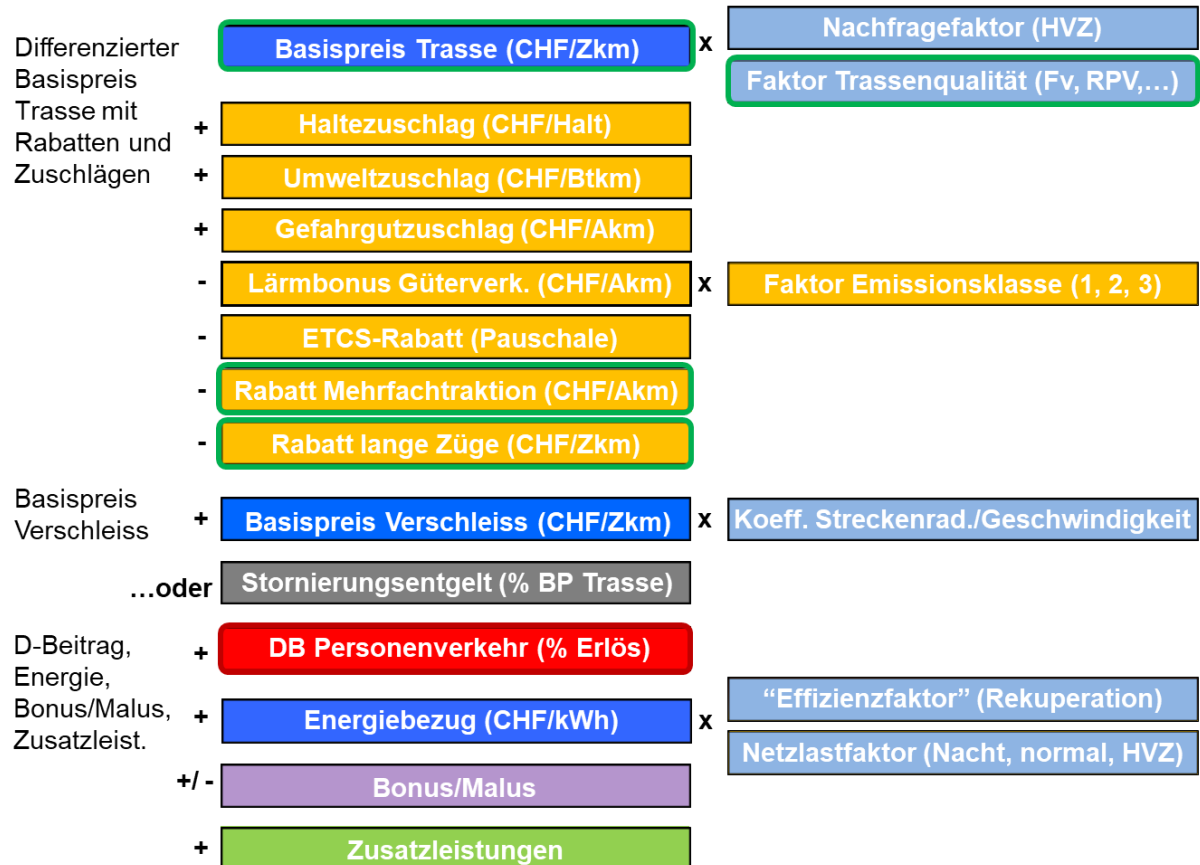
Differenzierter Basispreis Trasse mit Rabatten und Zuschlägen

Basispreis Trasse (CHF/Zkm)

x

Nachfragefaktor (HVZ)

Faktor Trassenqualität (Fv, RPV,…)

+ Haltezuschlag (CHF/Halt)

+ Umweltzuschlag (CHF/Btkm)

+ Gefahrgutzuschlag (CHF/Akm)

- Lärmbonus Güterverk. (CHF/Akm)

x

Faktor Emissionsklasse (1, 2, 3)

- ETCS-Rabatt (Pauschale)

- Rabatt Mehrfachtraktion (CHF/Akm)

- Rabatt lange Züge (CHF/Zkm)

Basispreis Verschleiss

+ Basispreis Verschleiss (CHF/Zkm)

x

Koeff. Streckenrad./Geschwindigkeit

…oder Stornierungsentgelt (% BP Trasse)

D-Beitrag, Energie, Bonus/Malus, Zusatzleist.

+ DB Personenverkehr (% Erlös)

+ Energiebezug (CHF/kWh)

x

“Effizienzfaktor” (Rekuperation)

Netzlastfaktor (Nacht, normal, HVZ)

+/- Bonus/Malus

+ Zusatzleistungen